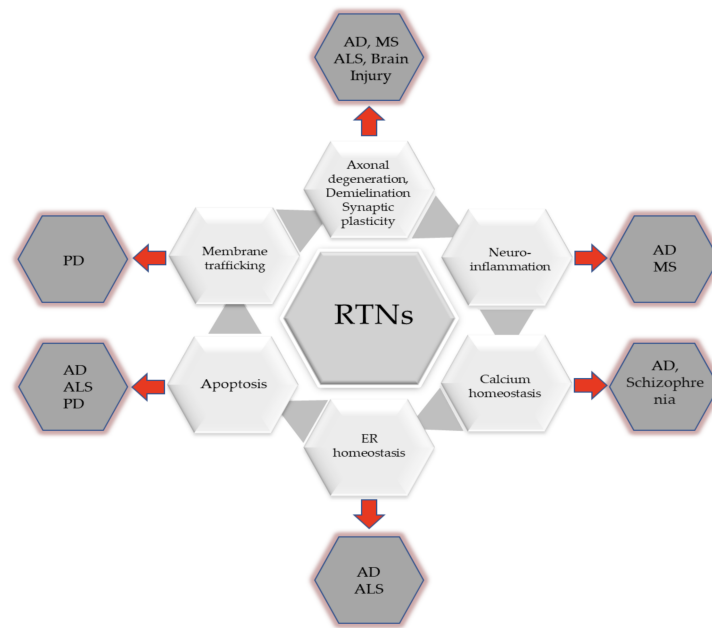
AD, MS ALS, Brain Injury

Axonal degeneration, Demielination Synaptic plasticity

PD

Membrane trafficking

Neuro-inflammation

AD MS

RTNs

AD ALS PD

Apoptosis

Calcium homeostasis

AD, Schizophre nia

ER homeostasis

AD ALS